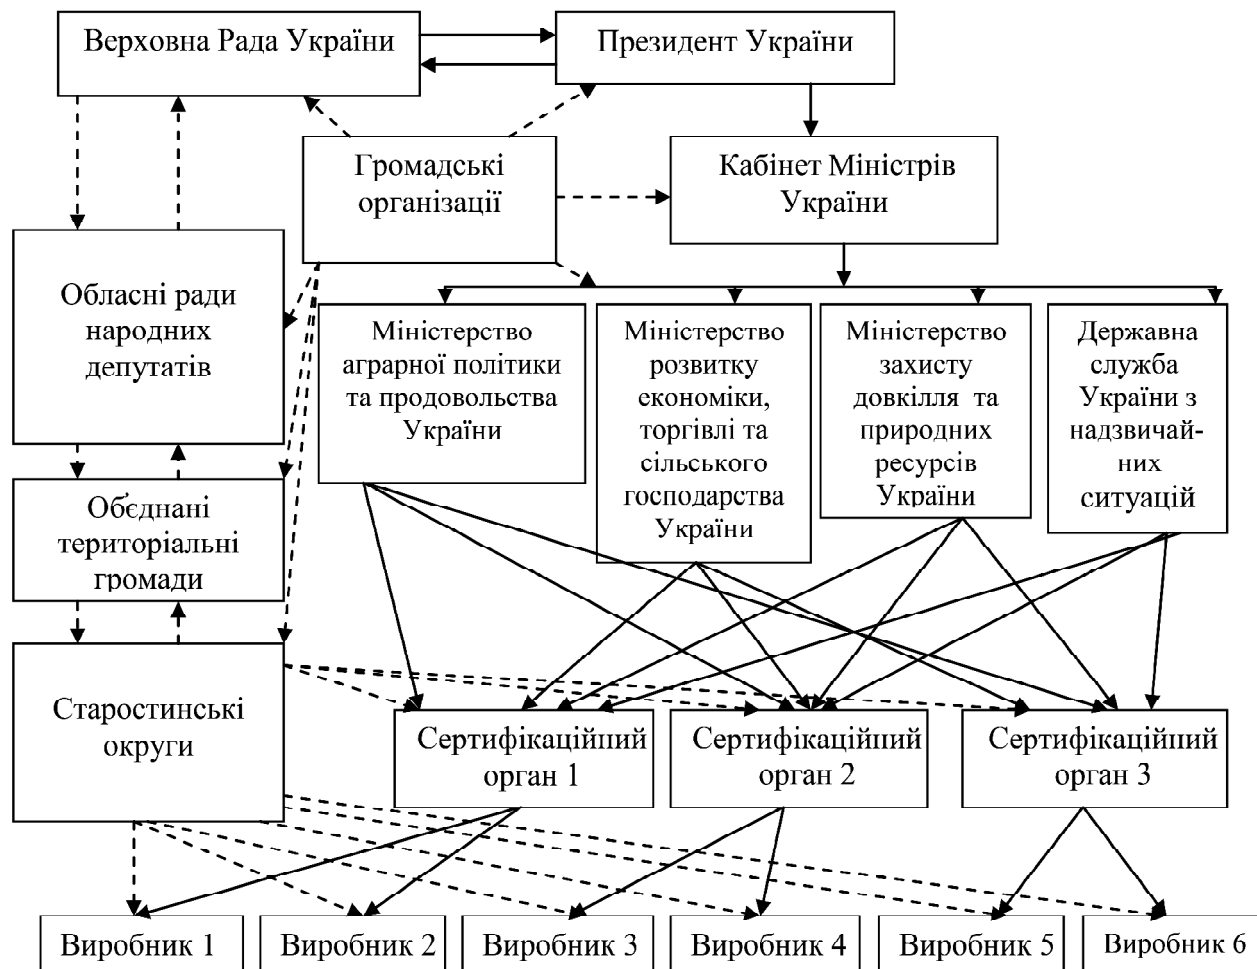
Верховна Рада України

Президент України

Громадські організації

Кабінет Міністрів України

Обласні ради народних депутатів

Міністерство аграрної політики та продовольства України

Міністерство розвитку економіки, торгівлі та сільського господарства України

Міністерство захисту довкілля та природних ресурсів України

Державна служба України з надзвичайних ситуацій

Обєднані територіальні громади

Старостинські округи

Сертифікаційний орган 1

Сертифікаційний орган 2

Сертифікаційний орган 3

Виробник 1

Виробник 2

Виробник 3

Виробник 4

Виробник 5

Виробник 6